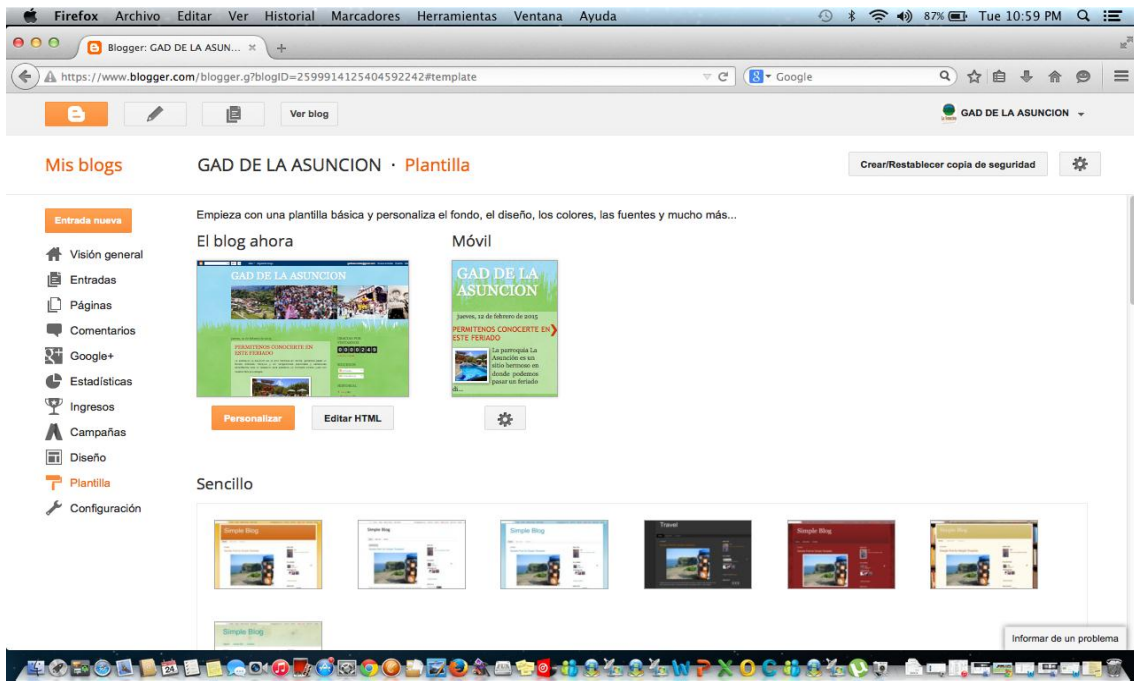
Firefox Archivo Editar Ver Historial Marcadores Herramientas Ventana Ayuda 87% Tue 10:59 PM

Blogger: GAD DE LA ASUN...

https://www.blogger.com/blogger.g?blogID=2599914125404592242#template

Google

Ver blog

GAD DE LA ASUNCION

Mis blogs

GAD DE LA ASUNCION · Plantilla

Crear/Restablecer copia de seguridad

Entrada nueva

Visión general

Entradas

Páginas

Comentarios

Google+

Estadísticas

Ingresos

Campañas

Diseño

Plantilla

Configuración

Empieza con una plantilla básica y personaliza el fondo, el diseño, los colores, las fuentes y mucho más...

El blog ahora

GAD DE LA ASUNCION

PERMITENOS CONOCERTE EN ESTE FERIADO

0 0 0 2 4 9

Móvil

GAD DE LA ASUNCION

jueves, 12 de febrero de 2015

PERMITENOS CONOCERTE EN ESTE FERIADO

La parroquia La Asunción es un sitio hermoso en donde podemos pasar un feriado di...

Personalizar

Editar HTML

Sencillo

Simple Blog

Simple Blog

Simple Blog

Travel

Simple Blog

Simple Blog

Simple Blog

Informar de un problema